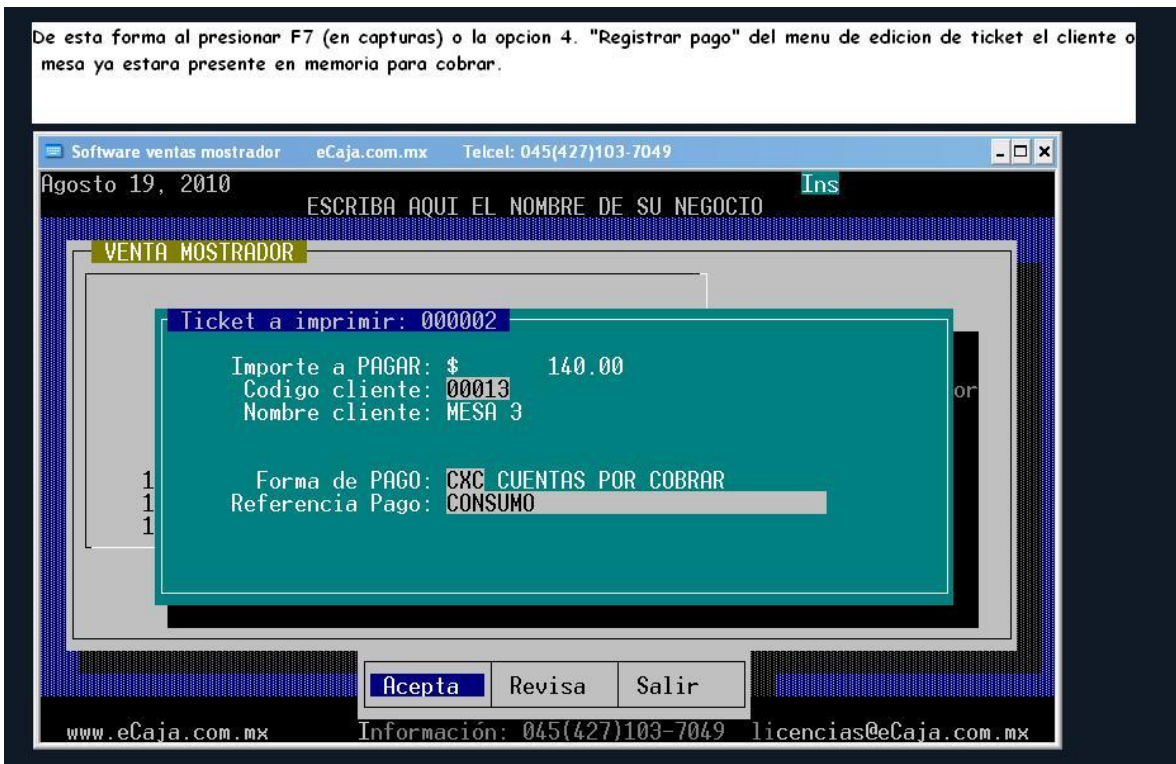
De esta forma al presionar F7 (en capturas) o la opcion 4. "Registrar pago" del menu de edicion de ticket el cliente o mesa ya estara presente en memoria para cobrar.

Software ventas mostrador eCaja.com.mx Telcel: 045(427)103-7049

Agosto 19, 2010 Ins

ESCRIBA AQUI EL NOMBRE DE SU NEGOCIO

VENTA MOSTRADOR

Ticket a imprimir: 000002

Importe a PAGAR: $ 140.00
Codigo cliente: 00013
Nombre cliente: MESA 3

Forma de PAGO: CXC CUENTAS POR COBRAR
Referencia Pago: CONSUMO

or

1
1
1

Acepta Revisa Salir

www.eCaja.com.mx Información: 045(427)103-7049 licencias@eCaja.com.mx